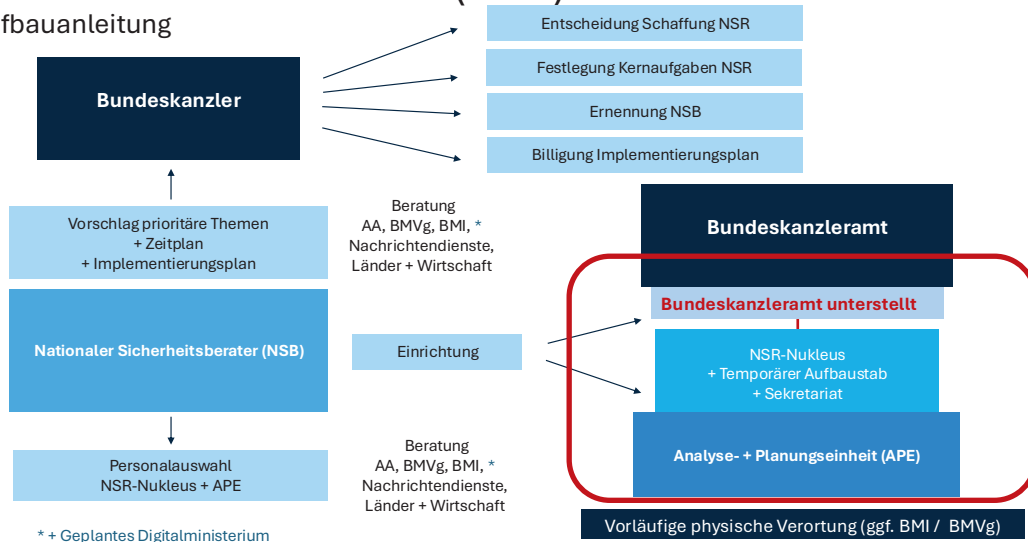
fbauanleitung

Bundeskanzler

Entscheidung Schaffung NSR

Festlegung Kernaufgaben NSR

Ernennung NSB

Billigung Implementierungsplan

Vorschlag prioritäre Themen
+ Zeitplan
+ Implementierungsplan

Beratung
AA, BMVg, BMI, *
Nachrichtendienste,
Länder + Wirtschaft

Bundeskanzleramt

Bundeskanzleramt unterstellt

Nationaler Sicherheitsberater (NSB)

Einrichtung

NSR-Nukleus
+ Temporärer Aufbaustab
+ Sekretariat

Analyse- + Planungseinheit (APE)

Personalauswahl
NSR-Nukleus + APE

Beratung
AA, BMVg, BMI, *
Nachrichtendienste,
Länder + Wirtschaft

* + Geplantes Digitalministerium

Vorläufige physische Verortung (ggf. BMI / BMVg)